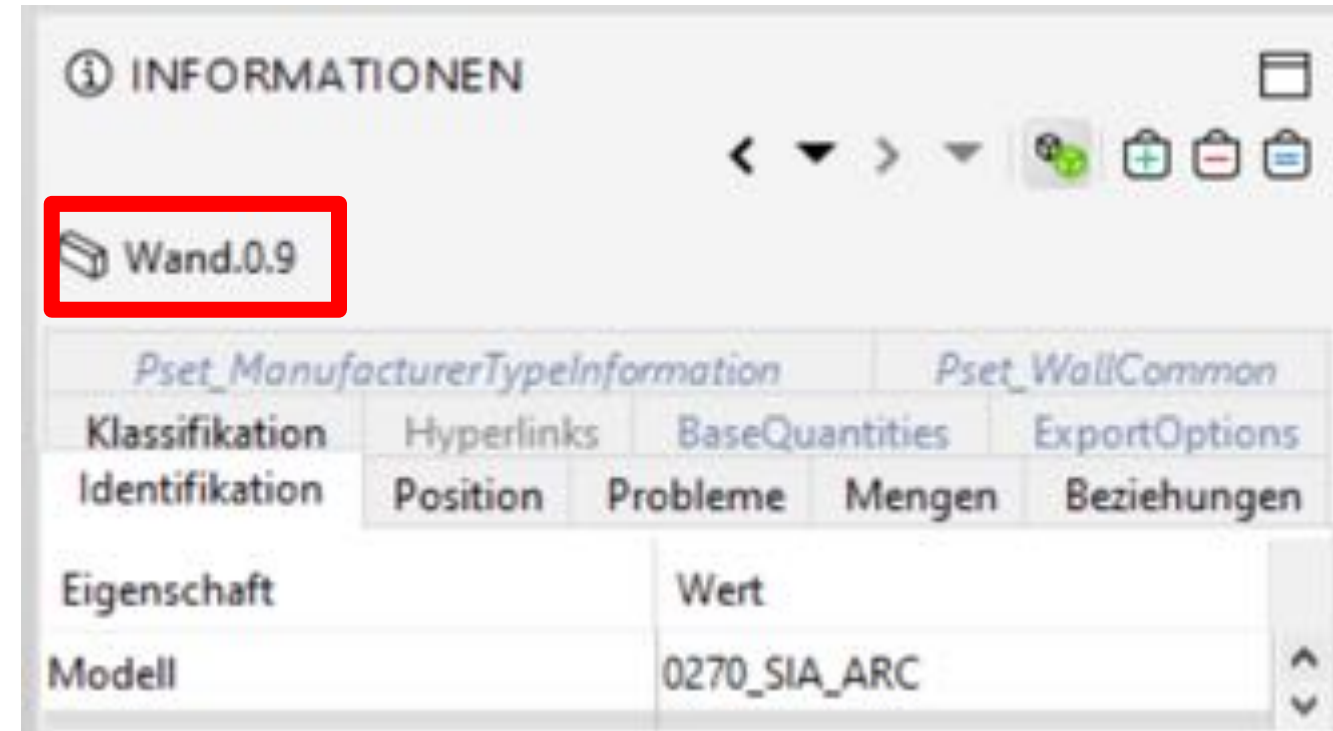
INFORMATIONEN

Wand.0.9

Pset_ManufacturerTypeInformation | Pset_WallCommon
Klassifikation | Hyperlinks | BaseQuantities | ExportOptions
Identifikation | Position | Probleme | Mengen | Beziehungen

| Eigenschaft | Wert |
|---|---|
| Modell | 0270_SIA_ARC |